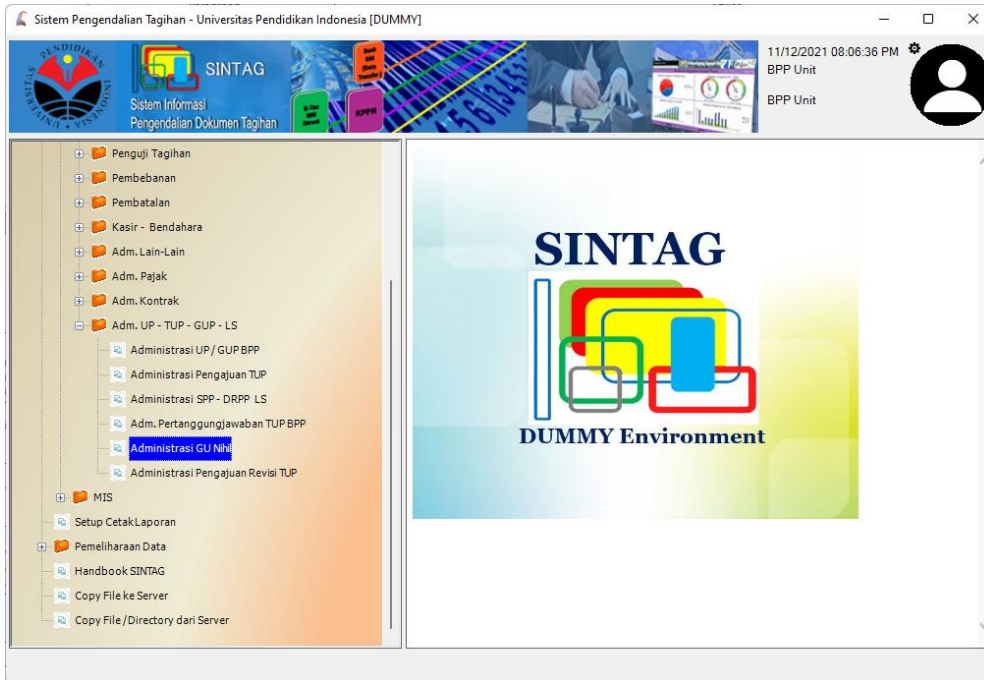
Sistem Pengendalian Tagihan - Universitas Pendidikan Indonesia [DUMMY]

PENDIDIKAN

SINTAG
Sistem Informasi
Pengendalian Dokumen Tagihan

KPPN

11/12/2021 08:06:36 PM
BPP Unit

BPP Unit

Penguji Tagihan
Pembebanan
Pembatalan
Kasir - Bendahara
Adm. Lain-Lain
Adm. Pajak
Adm. Kontrak
Adm. UP - TUP - GUP - LS
Administrasi UP / GUP BPP
Administrasi Pengajuan TUP
Administrasi SPP - DRPP LS
Adm. Pertanggungjawaban TUP BPP
Administrasi GU Nihil
Administrasi Pengajuan Revisi TUP
MIS
Setup Cetak Laporan
Pemeliharaan Data
Handbook SINTAG
Copy File ke Server
Copy File / Directory dari Server

SINTAG
DUMMY Environment